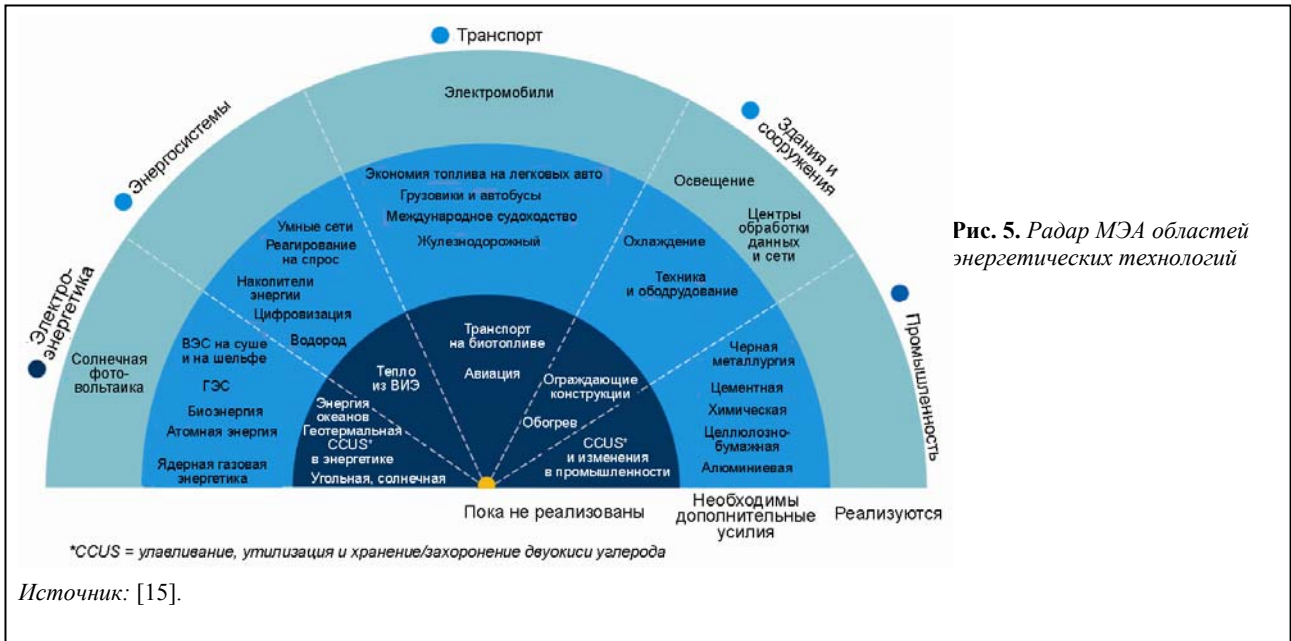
Транспорт

Энергосистемы

Здания и сооружения

Электроэнергетика

Промышленность

Электромобили

Экономия топлива на легковых авто
Грузовики и автобусы
Международное судоходство
Жулезнодорожный

Умные сети
Реагирование на спрос
Накопители энергии
Цифровизация
Водород

Освещение

Центры обработки данных и сети

Охлаждение

Техника и ободрудование

Солнечная фото-вольтаика

ВЭС на суше и на шельфе
ГЭС
Биоэнергия
Атомная энергия
Ядерная газовая энергетика

Транспорт на биотопливе
Авиация

Тепло из ВИЭ

Энергия океанов
Геотермальная
CCUS* в энергетике
Угольная, солнечная

Ограждающие конструкции
Обогрев
CCUS* и изменения в промышленности

Черная металлургия
Цементная
Химическая
Целлюлозно-бумажная
Алюминиевая

Пока не реализованы

Необходимы дополнительные усилия

Реализуются

*CCUS = улавливание, утилизация и хранение/захоронение двуокиси углерода

Рис. 5. Радар МЭА областей энергетических технологий

Источник: [15].